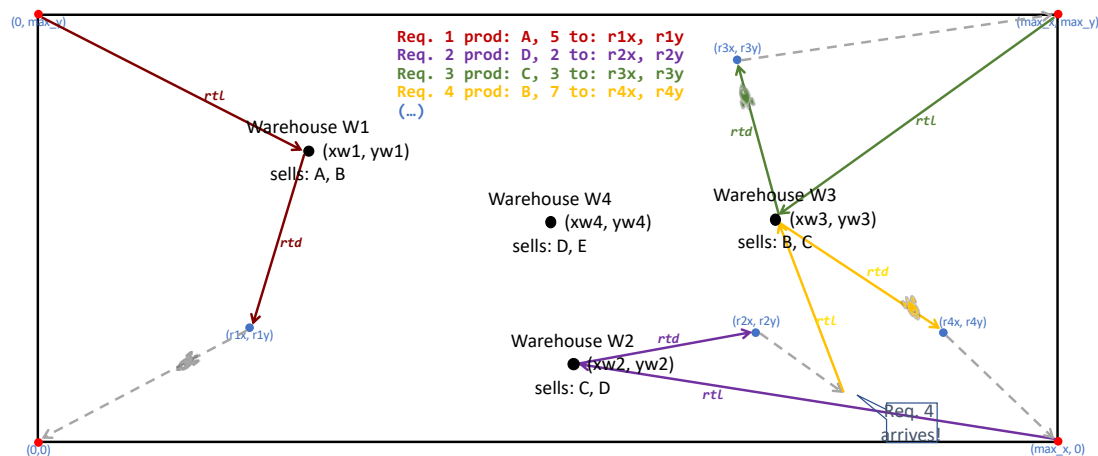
(0, max_y)

Req. 1 prod: A, 5 to: r1x, r1y
Req. 2 prod: D, 2 to: r2x, r2y
Req. 3 prod: C, 3 to: r3x, r3y
Req. 4 prod: B, 7 to: r4x, r4y
(...)

(max_x, max_y)

(r3x, r3y)

rtl

rtd

rtl

Warehouse W1
(xw1, yw1)
sells: A, B

Warehouse W4
(xw4, yw4)
sells: D, E

Warehouse W3
(xw3, yw3)
sells: B, C

rtd

rtd

(r1x, r1y)

Warehouse W2
(xw2, yw2)
sells: C, D

rtd

(r2x, r2y)

rtl

(r4x, r4y)

rtl

Req. 4 arrives!

(0,0)

(max_x, 0)